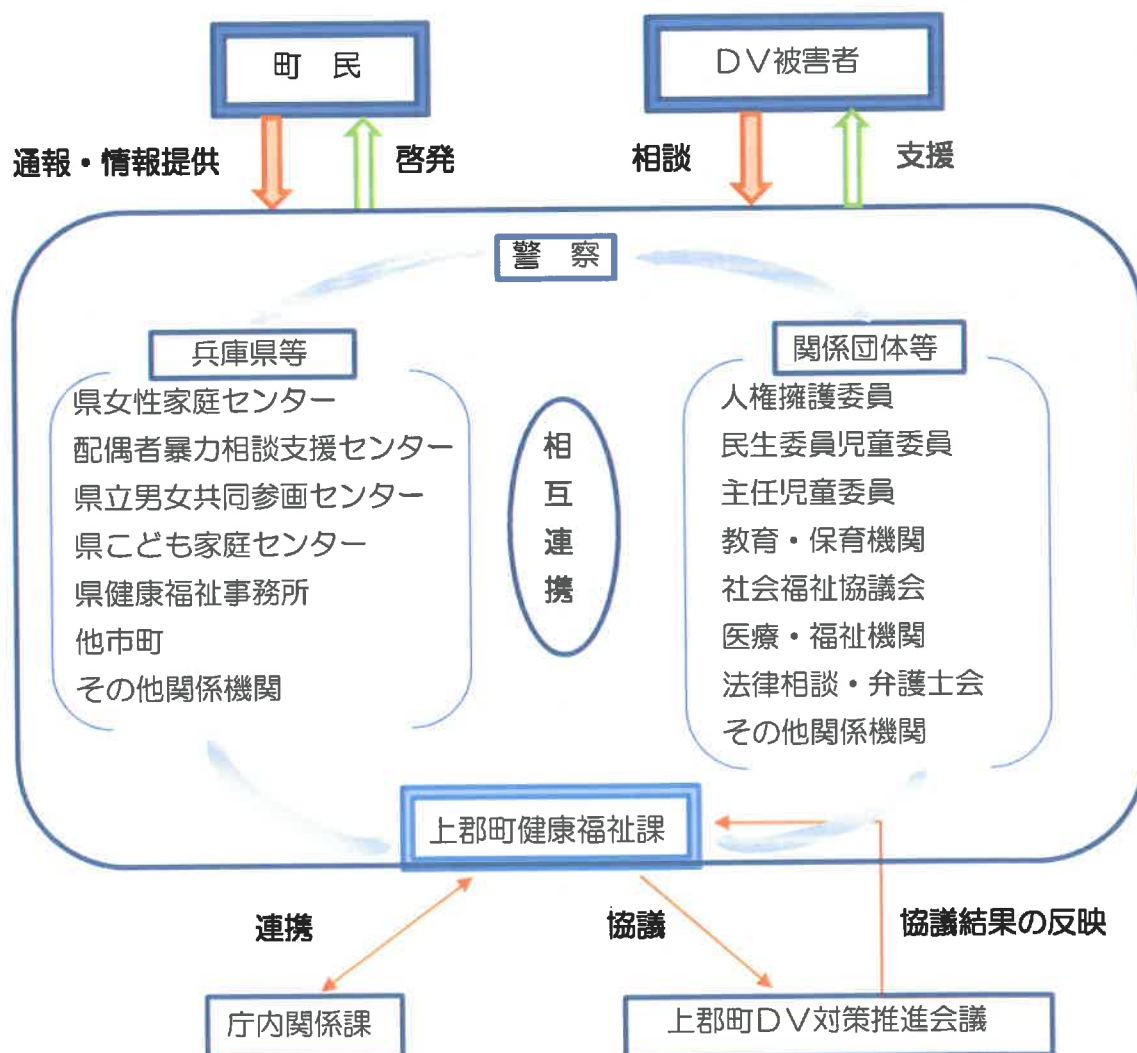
町　民

ＤＶ被害者

通報・情報提供

啓発

相談

支援

警　察

兵庫県等

県女性家庭センター
配偶者暴力相談支援センター
県立男女共同参画センター
県こども家庭センター
県健康福祉事務所
他市町
その他関係機関

相
互
連
携

関係団体等

人権擁護委員
民生委員児童委員
主任児童委員
教育・保育機関
社会福祉協議会
医療・福祉機関
法律相談・弁護士会
その他関係機関

上郡町健康福祉課

連携

協議

協議結果の反映

庁内関係課

上郡町ＤＶ対策推進会議